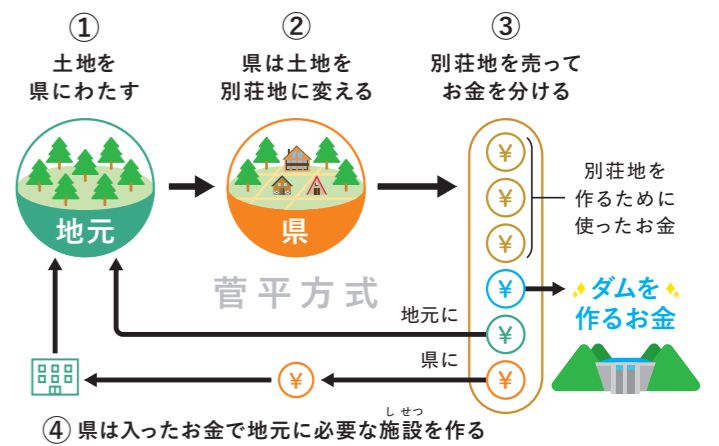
①
土地を
県にわたす

②
県は土地を
別荘地に変える

③
別荘地を売って
お金を分ける

地元

県

¥
¥
¥

別荘地を
作るために
使ったお金

¥

ダムを
作るお金

菅平方式

地元に
¥

県に
¥

¥

④ 県は入ったお金で地元に必要な施設を作る